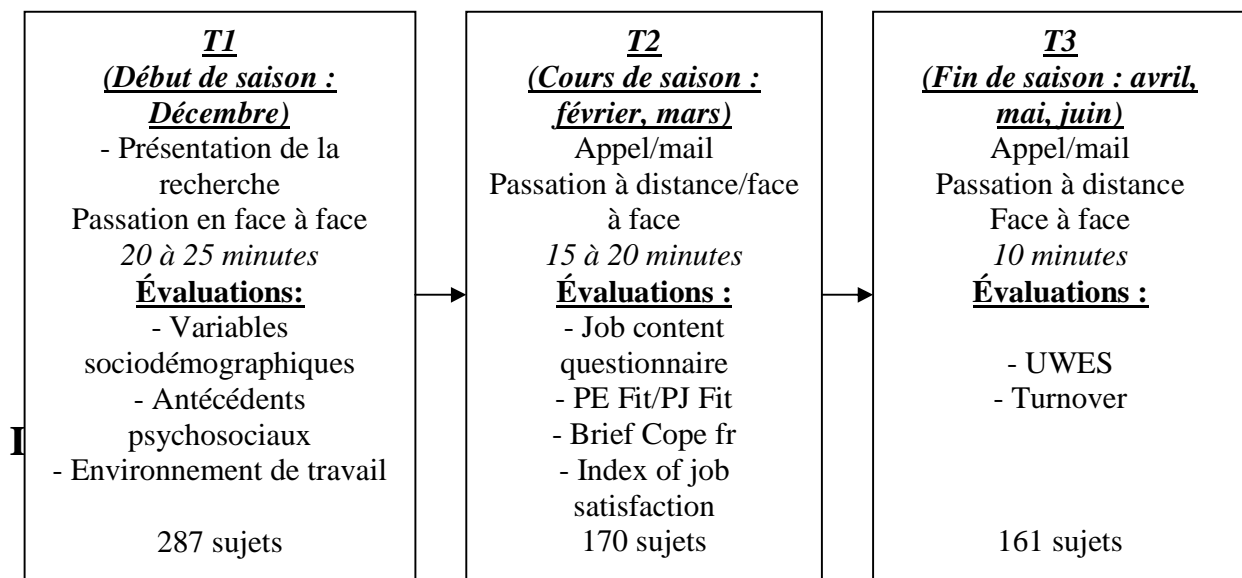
*T1*
*(Début de saison : Décembre)*
- Présentation de la recherche
Passation en face à face
*20 à 25 minutes*
**Évaluations:**
- Variables sociodémographiques
- Antécédents psychosociaux
- Environnement de travail

287 sujets

*T2*
*(Cours de saison : février, mars)*
Appel/mail
Passation à distance/face à face
*15 à 20 minutes*
**Évaluations :**
- Job content questionnaire
- PE Fit/PJ Fit
- Brief Cope fr
- Index of job satisfaction
170 sujets

*T3*
*(Fin de saison : avril, mai, juin)*
Appel/mail
Passation à distance
Face à face
*10 minutes*
**Évaluations :**

- UWES
- Turnover

161 sujets

I